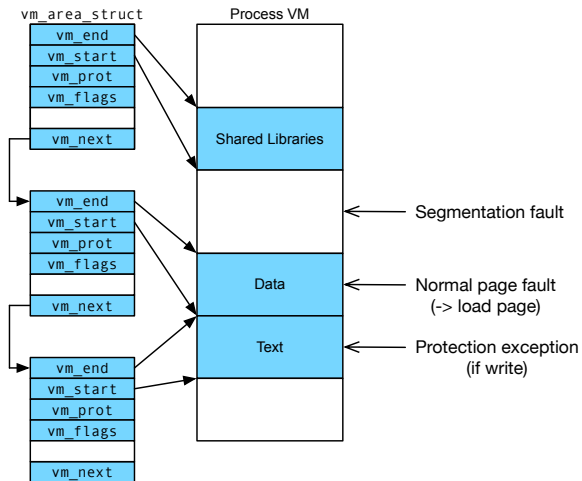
vm_area_struct

vm_end
vm_start
vm_prot
vm_flags
vm_next

vm_end
vm_start
vm_prot
vm_flags
vm_next

vm_end
vm_start
vm_prot
vm_flags
vm_next

Process VM

Shared Libraries

Data

Text

Segmentation fault

Normal page fault
(-> load page)

Protection exception
(if write)